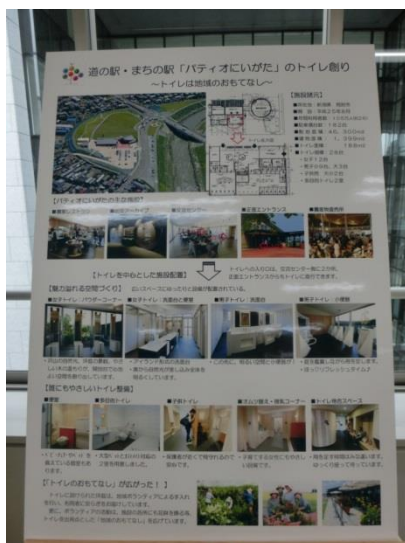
道の駅・まちの駅「パティオにいがた」のトイレ創り

～トイレは地域のおもてなし～

【施設概要】

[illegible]

【パティオにいがたの全景】

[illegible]

【トイレを中心とした施設配置】

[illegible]

【魅力溢れる空間づくり】

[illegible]

【誰にもやさしいトイレ整備】

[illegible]

「トイレのおもてなし」がんばった！

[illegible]